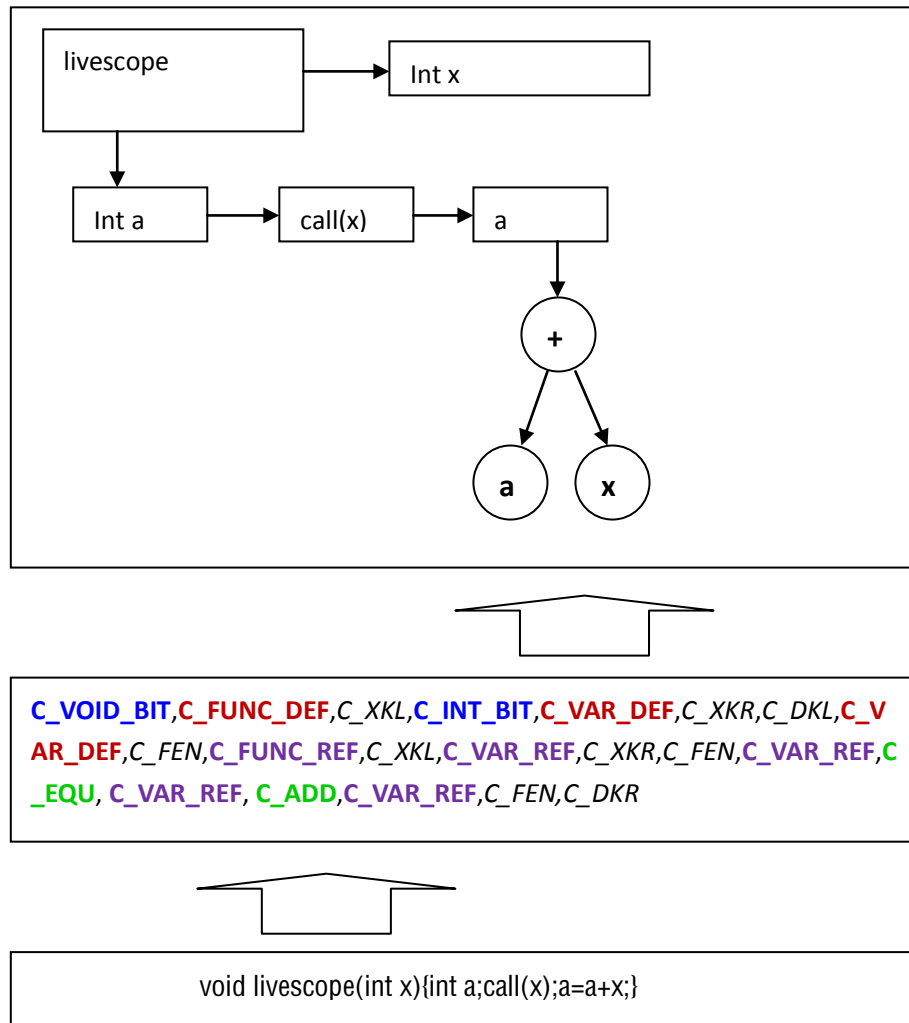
livescope

Int x

Int a

call(x)

a

+

a

x

C_VOID_BIT,C_FUNC_DEF,C_XKL,C_INT_BIT,C_VAR_DEF,C_XKR,C_DKL,C_VAR_DEF,C_FEN,C_FUNC_REF,C_XKL,C_VAR_REF,C_XKR,C_FEN,C_VAR_REF,C_EQU, C_VAR_REF, C_ADD,C_VAR_REF,C_FEN,C_DKR

void livescope(int x){int a;call(x);a=a+x;}